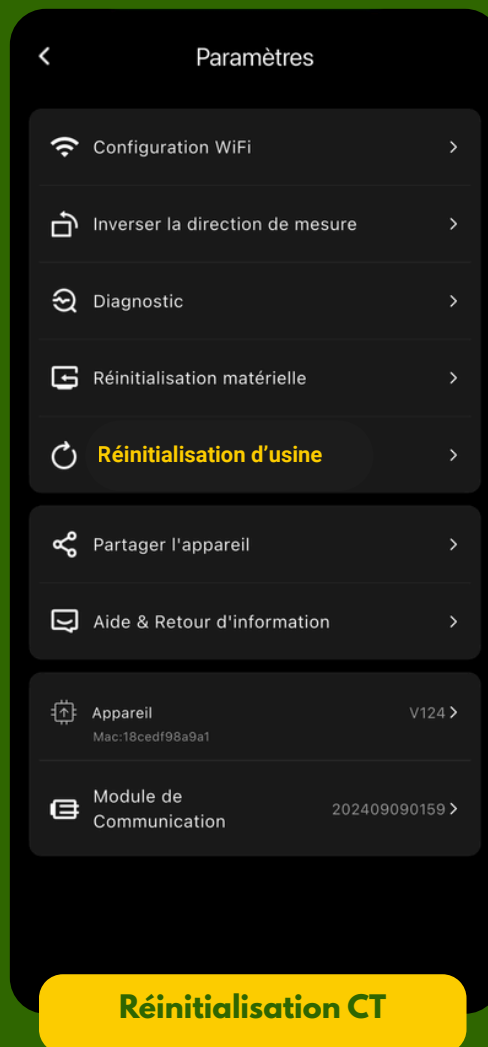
Paramètres

Configuration WiFi

Inverser la direction de mesure

Diagnostic

Réinitialisation matérielle

Réinitialisation d'usine

Partager l'appareil

Aide & Retour d'information

Appareil
Mac:18cedf98a9a1
V124

Module de Communication
202409090159

Réinitialisation CT